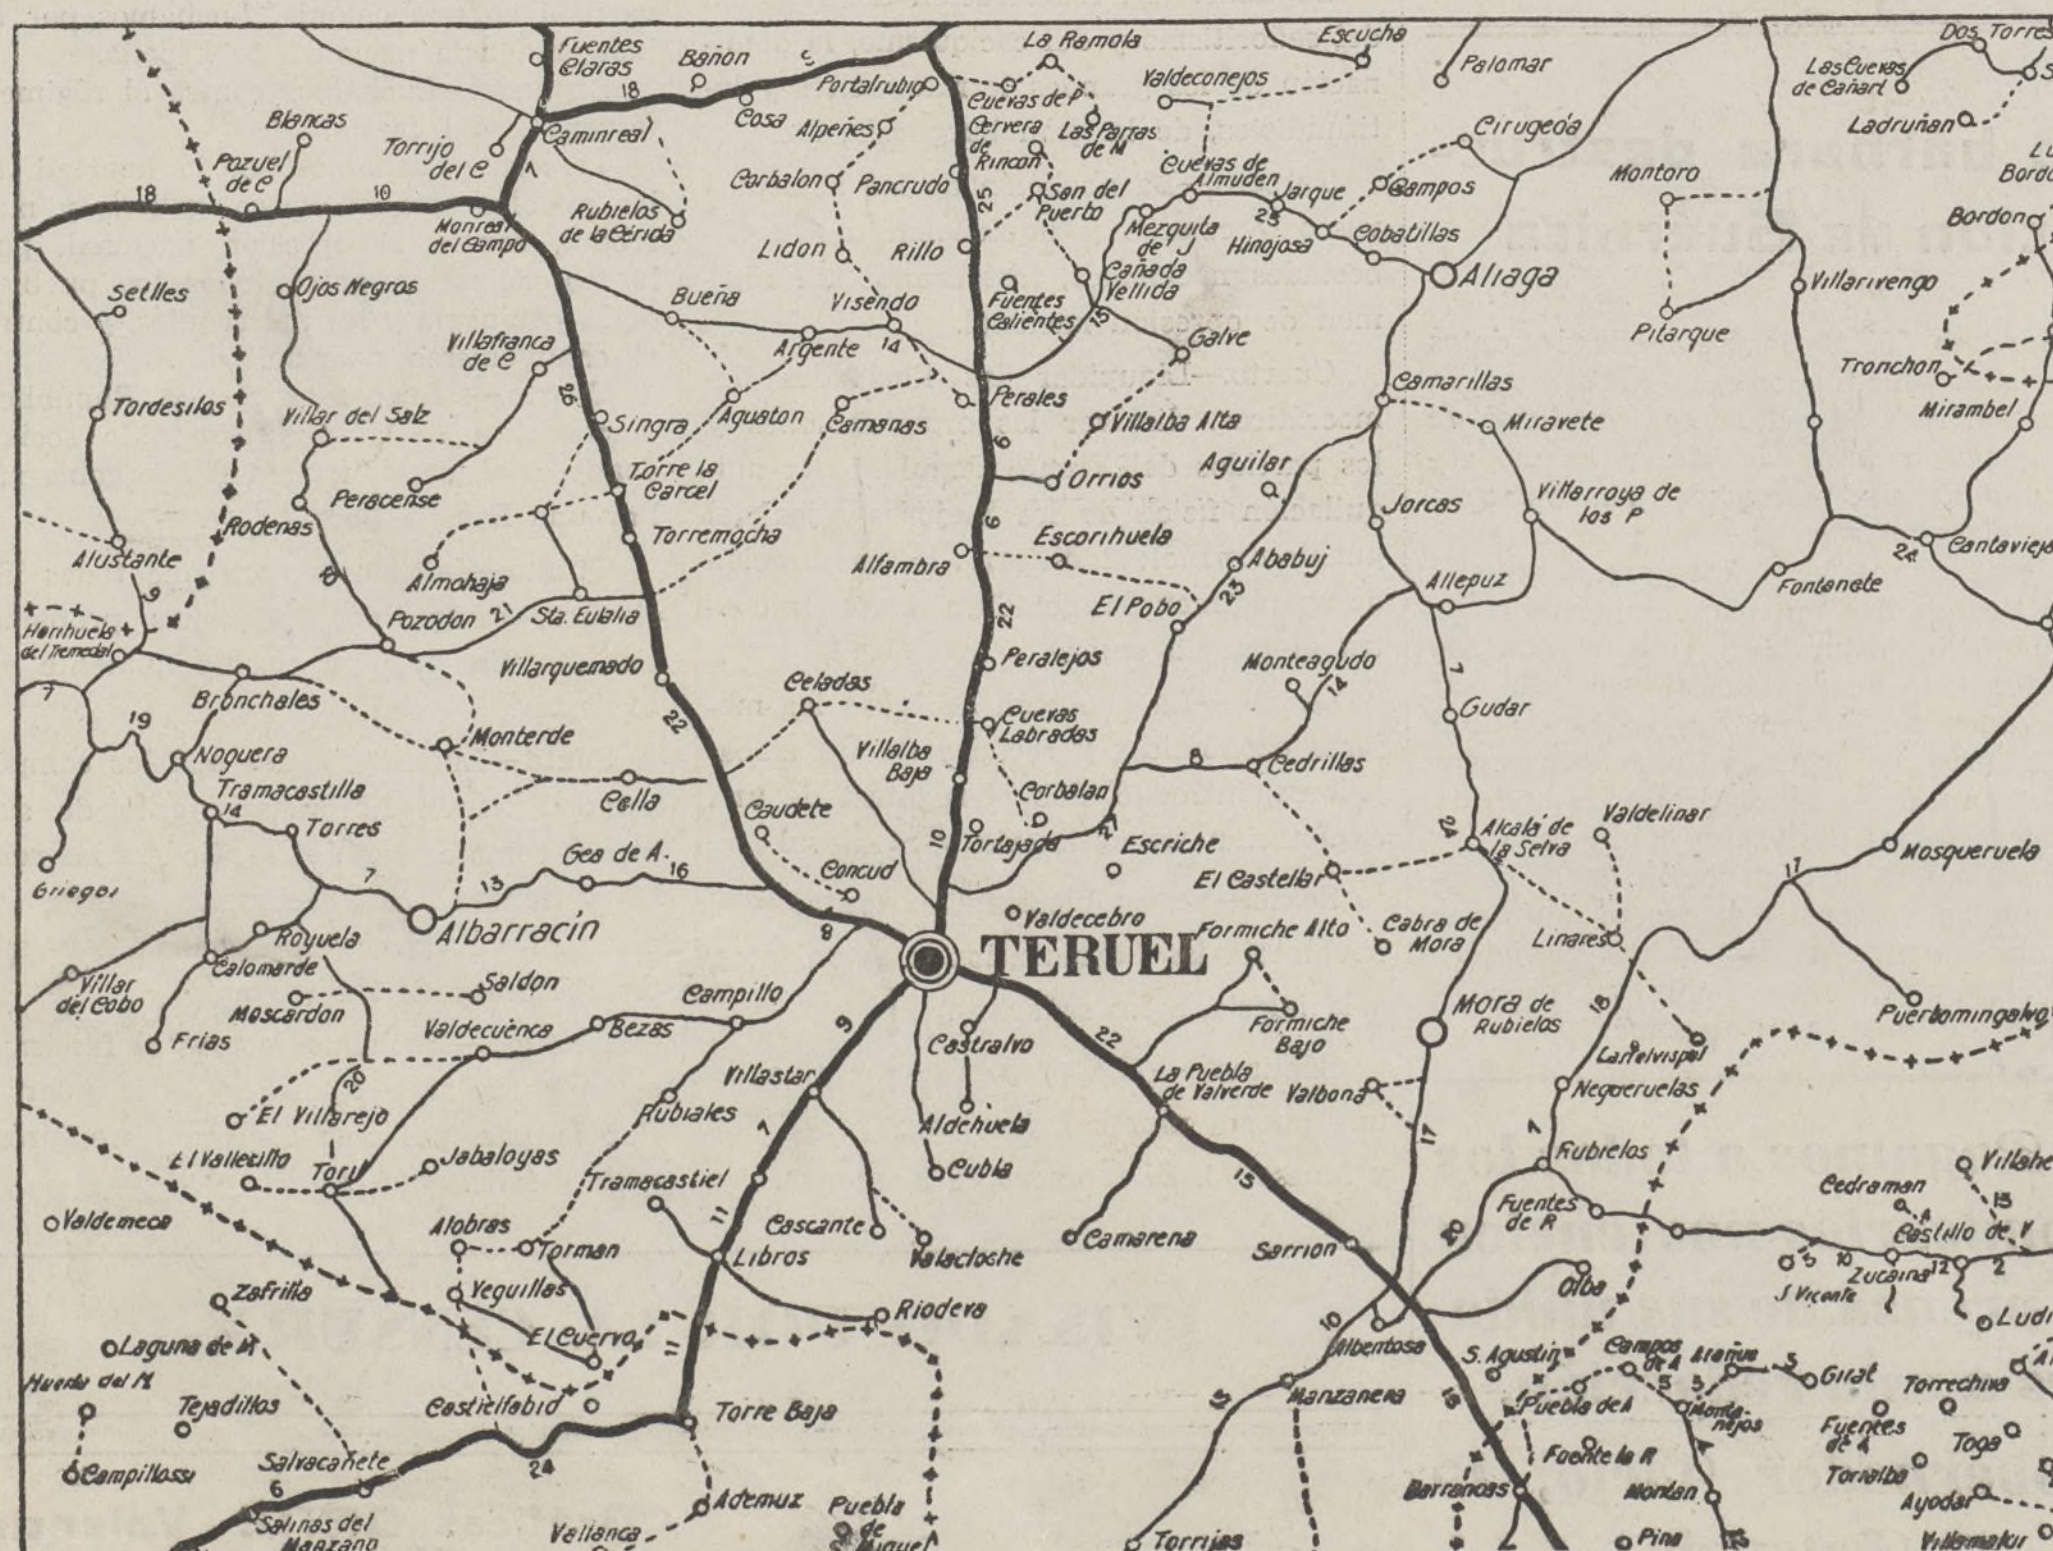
Fuentes Claras
Bañon
5
18
Portalrubio
La Ramola
Escucha
Palomar
Dos Torres
Las Cuevas de Cañart
Valdeconejos
Cuevas de P
Cosa
Alpeñes
Cervera de Rincon
Las Parras de M
Cirugeda
Ladruñan
Blancas
Torrijo del C
Caminreal
Pozuel de C
1
Corbalon
Pancrudo
Cuevas de Almuden
Jarque
Campos
Montoro
Bordon
18
10
Monreal del Campo
Rubielos de la Cerida
25
San del Puerto
Mezquita de J
23
Hinojosa
Cobatillas
Lidon
Rillo
Cañada Vellida
Aliaga
Villarivengo
Setiles
Ojos Negros
Bueña
Visendo
Fuentes Calientes
15
Villafranca de C
Argente
14
Galve
Pilarque
Troncho
26
Perales
Camarillas
Tordesilos
Villar del Salz
Singra
Aguaton
Camañas
Villalba Alta
Miravete
Mirambel
Torre la Carcel
6
Orrios
Aguilar
Peracense
Jorcas
Villarroya de los P
Rodenas
Torremocha
6
Escorihuela
Alustante
Almohaja
Alfambra
Ababuj
24
Cantavieja
16
9
21
Sta. Eulalia
23
Allepuz
Fontanete
Pozodon
El Pobo
22
Hoyhuela del Tremedal
Villarquemado
Peralejos
Monteagudo
7
Bronchales
Celadas
14
7
Cuevas Labradas
Gudar
Monterde
19
Noguera
22
Villalba Baja
8
Cedrillas
Tramacastilla
Cella
Corbalan
14
Torres
Caudete
Valdelinar
Alcalá de la Selva
Tortajada
24
21
10
Escriche
42
Mosqueruela
Griegos
Gea de A.
16
Concud
El Castellar
17
7
13
Valdecebro
Formiche Alto
Cabra de Mora
Royuela
Albarracín
8
Linares
TERUEL
Villar del Cobo
Calomarde
Saldon
Mascardon
Campillo
18
Frias
Valdecuenca
Bezas
Formiche Bajo
Mora de Rubielos
Puertomingalvo
9
Castralvo
22
Castelvispal
20
Villastar
La Puebla de Valverde
Valbona
Nogueruelas
El Villarejo
Rubiales
1
17
Aldehuela
7
El Vallecillo
Toril
Jabaloyas
Rubielos
Villahe
Cubla
15
Tramacastiel
Cedramon
15
Valdemeca
Cascante
Fuentes de R
Castillo de V
11
Alobras
Torman
Camarena
Sarrion
Libros
Valacloche
5
10
Zucaina
12
2
20
Zafrilla
Yeguillas
Riodeva
Olba
J Vicente
Ludi
10
Laguna de M
El Cuervo
11
Albentosa
S. Agustin
Campos de A
Arañuel
5
Cirat
Torrechiva
Hueda del M
Tejadillos
Castielfabid
Torre Baja
Manzanera
Puebla de A
5
Montanejos
Fuentes de A
Toga
Campillos
Salvacañete
24
15
Fuente la R
Torralba
6
Ademuz
Puebla de S. Miguel
Barracas
Montan
Ayodar
Salinas del Manzano
Vallanca
Torrijas
Pina
Villamalur